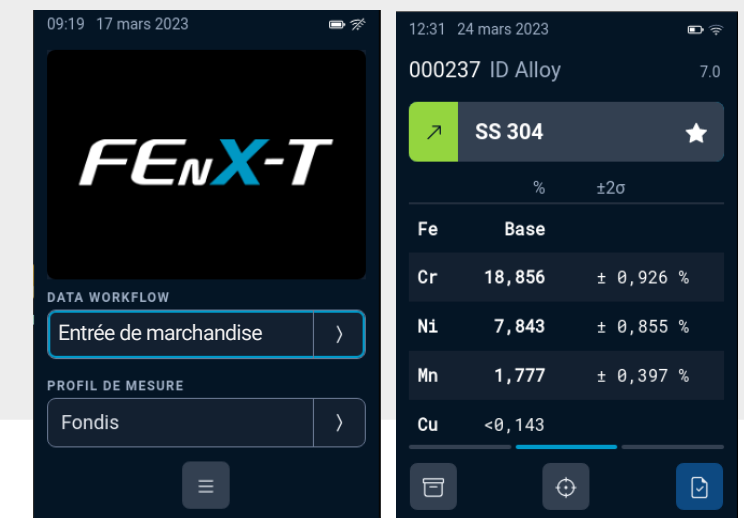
09:19 17 mars 2023

FEnX-T

DATA WORKFLOW

Entrée de marchandise 〉

PROFIL DE MESURE

Fondis 〉

12:31 24 mars 2023

000237 ID Alloy 7.0

SS 304

| | % | ±2σ |
|---|---|---|
| Fe | Base | |
| Cr | 18,856 | ± 0,926 % |
| Ni | 7,843 | ± 0,855 % |
| Mn | 1,777 | ± 0,397 % |
| Cu | <0,143 | |